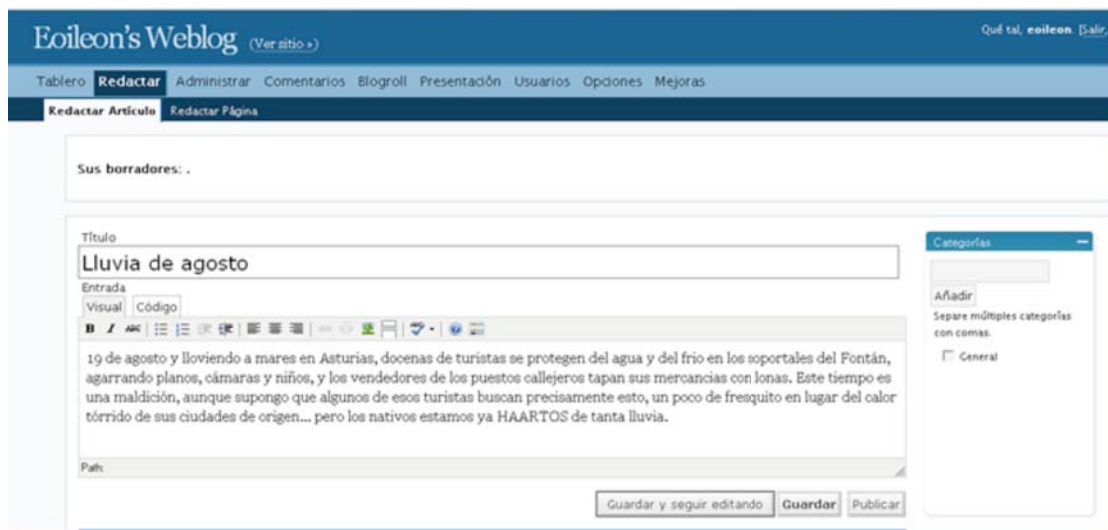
Eoileon's Weblog (Ver sitio »)

Qué tal, eoileon. [Salir

Tablero Redactar Administrar Comentarios Blogroll Presentación Usuarios Opciones Mejoras

Redactar Artículo Redactar Página

Sus borradores: .

Título

Lluvia de agosto

Entrada

Visual Código

19 de agosto y lloviendo a mares en Asturias, docenas de turistas se protegen del agua y del frío en los soportales del Fontán, agarrando planos, cámaras y niños, y los vendedores de los puestos callejeros tapan sus mercancías con lonas. Este tiempo es una maldición, aunque supongo que algunos de esos turistas buscan precisamente esto, un poco de fresquito en lugar del calor tórrido de sus ciudades de origen... pero los nativos estamos ya HAARTOS de tanta lluvia.

Path:

Guardar y seguir editando Guardar Publicar

Categorías

Añadir

Separe múltiples categorías con comas.

General